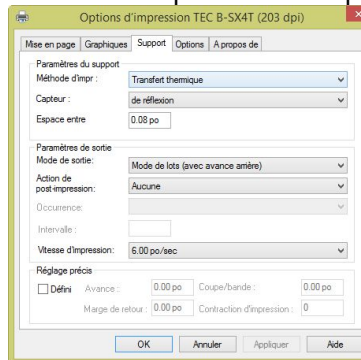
Options d'impression TEC B-SX4T (203 dpi)

Mise en page | Graphiques | Support | Options | A propos de

Paramètres du support
Méthode d'impr : Transfert thermique
Capteur : de réflexion
Espace entre 0.08 po

Paramètres de sortie
Mode de sortie: Mode de lots (avec avance arrière)
Action de post-impression: Aucune
Occurrence:
Intervalle:
Vitesse d'impression: 6.00 po/sec

Réglage précis
Défini Avance: 0.00 po Coupe/bande: 0.00 po
Marge de retour: 0.00 po Contraction d'impression: 0

OK | Annuler | Appliquer | Aide